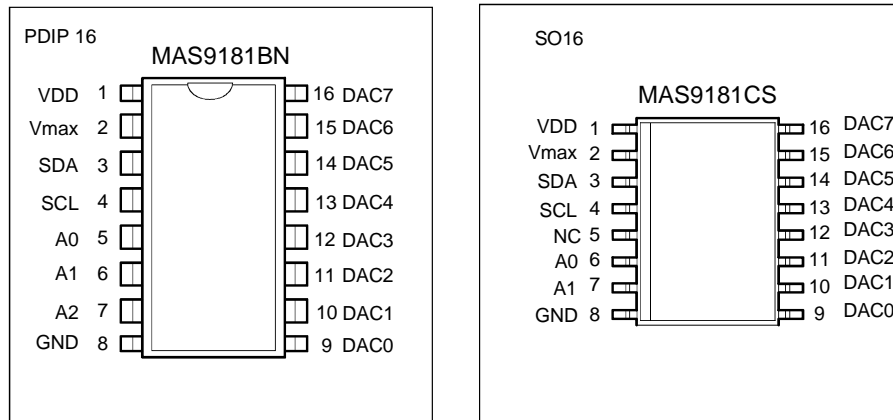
PDIP 16

MAS9181BN

VDD 1
Vmax 2
SDA 3
SCL 4
A0 5
A1 6
A2 7
GND 8

16 DAC7
15 DAC6
14 DAC5
13 DAC4
12 DAC3
11 DAC2
10 DAC1
9 DAC0

SO16

MAS9181CS

VDD 1
Vmax 2
SDA 3
SCL 4
NC 5
A0 6
A1 7
GND 8

16 DAC7
15 DAC6
14 DAC5
13 DAC4
12 DAC3
11 DAC2
10 DAC1
9 DAC0